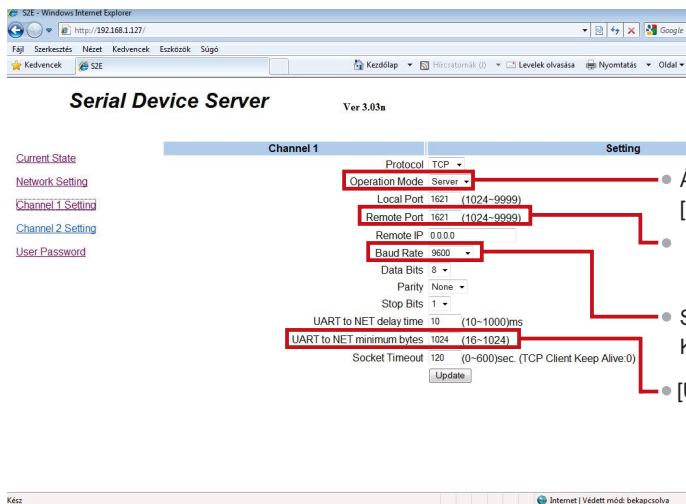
S2E - Windows Internet Explorer

http://192.168.1.127/

Google

Fájl Szerkesztés Nézet Kedvencek Eszközök Súgó

Kedvencek S2E

Kezdőlap Hírcsatornák (J) Levelek olvasása Nyomtatás Oldal

Serial Device Server Ver 3.03n

Current State
Network Setting
Channel 1 Setting
Channel 2 Setting
User Password

| Channel 1 | Setting |
|---|---|
| Protocol | TCP |
| Operation Mode | Server |
| Local Port | 1621 (1024~9999) |
| Remote Port | 1621 (1024~9999) |
| Remote IP | 0.0.0.0 |
| Baud Rate | 9600 |
| Data Bits | 8 |
| Parity | None |
| Stop Bits | 1 |
| UART to NET delay time | 10 (10~1000)ms |
| UART to NET minimum bytes | 1024 (16~1024) |
| Socket Timeout | 120 (0~600)sec. (TCP Client Keep Alive:0) |

Update

A
[

S
K

[U

Kész

Internet | Védett mód: bekapcsolva